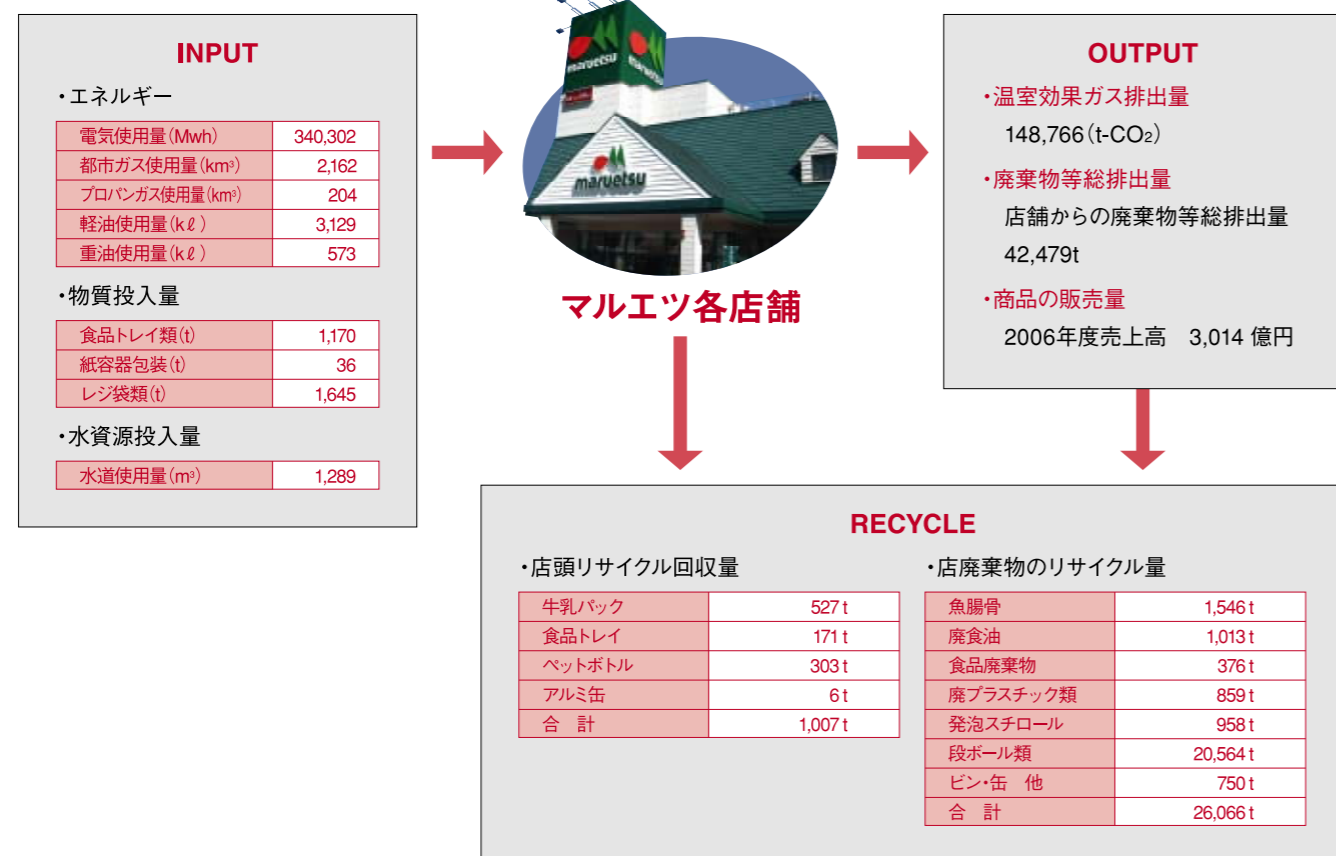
INPUT

・エネルギー

| 電気使用量(Mwh) | 340,302 |
|---|---|
| 都市ガス使用量(km³) | 2,162 |
| プロパンガス使用量(km³) | 204 |
| 軽油使用量(kℓ) | 3,129 |
| 重油使用量(kℓ) | 573 |

・物質投入量

| 食品トレイ類(t) | 1,170 |
|---|---|
| 紙容器包装(t) | 36 |
| レジ袋類(t) | 1,645 |

・水資源投入量

| 水道使用量(m³) | 1,289 |
|---|---|

maruetsu

maruetsu

マルエツ各店舗

OUTPUT

・温室効果ガス排出量
148,766(t-$CO_2$)

・廃棄物等総排出量
店舗からの廃棄物等総排出量
42,479t

・商品の販売量
2006年度売上高　3,014 億円

RECYCLE

・店頭リサイクル回収量

| 牛乳パック | 527 t |
|---|---|
| 食品トレイ | 171 t |
| ペットボトル | 303 t |
| アルミ缶 | 6 t |
| 合　計 | 1,007 t |

・店廃棄物のリサイクル量

| 魚腸骨 | 1,546 t |
|---|---|
| 廃食油 | 1,013 t |
| 食品廃棄物 | 376 t |
| 廃プラスチック類 | 859 t |
| 発泡スチロール | 958 t |
| 段ボール類 | 20,564 t |
| ビン・缶　他 | 750 t |
| 合　計 | 26,066 t |